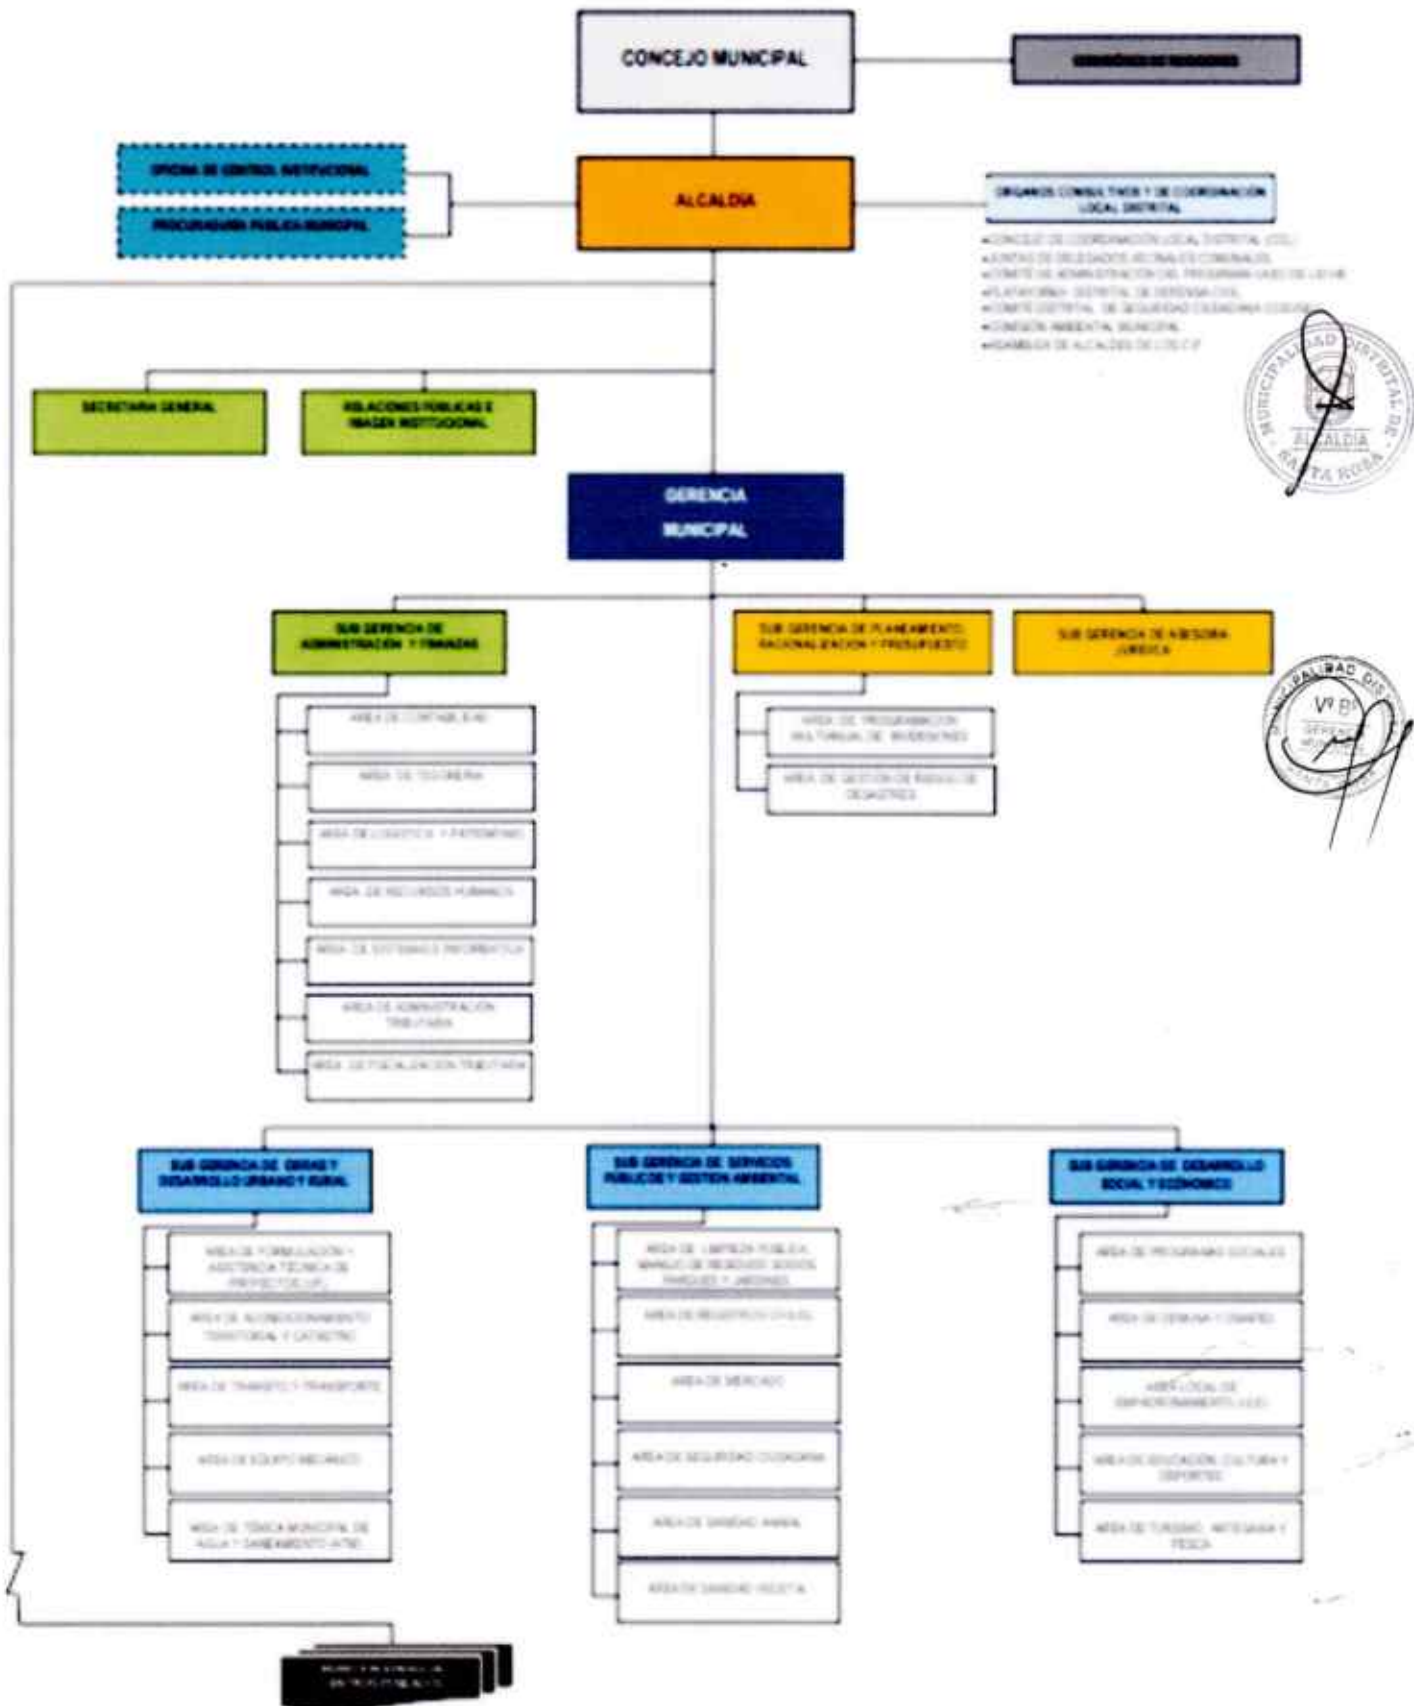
CONCEJO MUNICIPAL

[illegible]

OFICINA DE CONTROL INSTITUCIONAL

PROCURADURÍA PÚBLICA MUNICIPAL

ALCALDIA

ORGANOS CONSULTIVOS Y DE COORDINACIÓN LOCAL DISTRITAL

•CONCEJO DE COORDINACIÓN LOCAL DISTRITAL (CCL)
•JUNTAS DE DELEGADOS VECINALES COMUNALES
•COMITÉ DE ADMINISTRACIÓN DEL PROGRAMA VASO DE LECHE
•PLATAFORMA DISTRITAL DE DEFENSA CIVIL
•COMITÉ DISTRITAL DE SEGURIDAD CIUDADANA (CODISEC)
•COMISIÓN AMBIENTAL MUNICIPAL
•ASAMBLEA DE ALCALDES DE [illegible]

MUNICIPALIDAD DISTRITAL DE SANTA ROSA
ALCALDIA

SECRETARIA GENERAL

RELACIONES PUBLICAS E IMAGEN INSTITUCIONAL

GERENCIA MUNICIPAL

SUB GERENCIA DE ADMINISTRACIÓN Y FINANZAS

SUB GERENCIA DE PLANEAMIENTO, RACIONALIZACION Y PRESUPUESTO

SUB GERENCIA DE ASESORIA JURIDICA

MUNICIPALIDAD DISTRITAL
Vº Bº
GERENCIA MUNICIPAL

AREA DE CONTABILIDAD

AREA DE TESORERIA

AREA DE LOGISTICA Y PATRIMONIO

AREA DE RECURSOS HUMANOS

AREA DE SISTEMAS E INFORMATICA

AREA DE ADMINISTRACIÓN TRIBUTARIA

AREA DE FISCALIZACION TRIBUTARIA

AREA DE PROGRAMACION MULTIANUAL DE INVERSIONES

AREA DE GESTION DE RIESGO DE DESASTRES

SUB GERENCIA DE OBRAS Y DESARROLLO URBANO Y RURAL

SUB GERENCIA DE SERVICIOS PUBLICOS Y GESTION AMBIENTAL

SUB GERENCIA DE DESARROLLO SOCIAL Y ECONOMICO

AREA DE FORMULACION Y ASISTENCIA TECNICA DE PROYECTOS (UF)

AREA DE ACONDICIONAMIENTO TERRITORIAL Y CATASTRO

AREA DE TRANSITO Y TRANSPORTE

AREA DE EQUIPO MECANICO

AREA DE TECNICA MUNICIPAL DE AGUA Y SANEAMIENTO (ATM)

AREA DE LIMPIEZA PUBLICA, MANEJO DE RESIDUOS SOLIDOS, PARQUES Y JARDINES

AREA DE REGISTROS CIVILES

AREA DE MERCADO

AREA DE SEGURIDAD CIUDADANA

AREA DE SANIDAD ANIMAL

AREA DE SANIDAD VEGETAL

AREA DE PROGRAMAS SOCIALES

AREA DE DEMUNA Y OMAPED

AREA LOCAL DE EMPADRONAMIENTO (ULE)

AREA DE EDUCACIÓN, CULTURA Y DEPORTES

AREA DE TURISMO, ARTESANIA Y PESCA

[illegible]